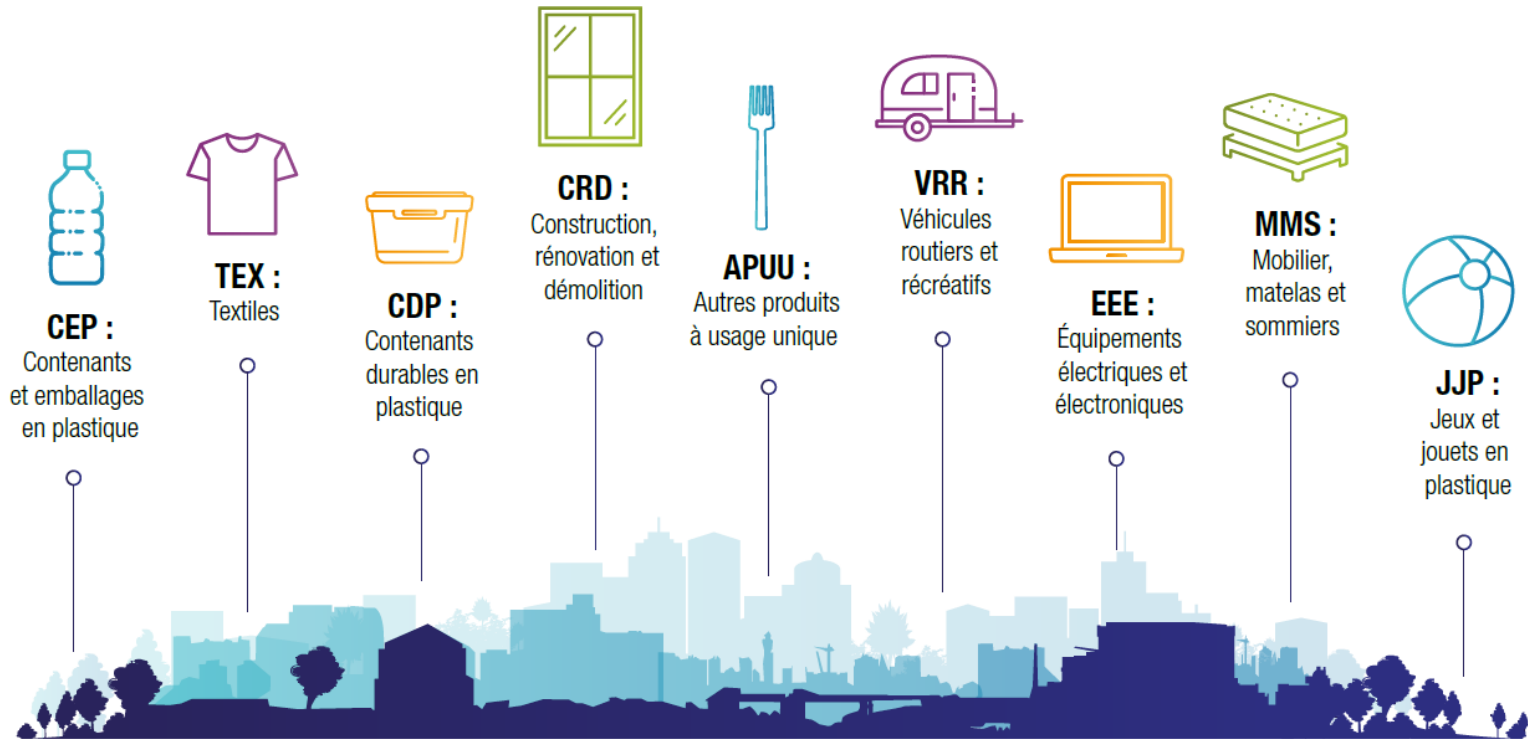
CEP :
Contenants et emballages en plastique

TEX :
Textiles

CDP :
Contenants durables en plastique

CRD :
Construction, rénovation et démolition

APUU :
Autres produits à usage unique

VRR :
Véhicules routiers et récréatifs

EEE :
Équipements électriques et électroniques

MMS :
Mobilier, matelas et sommiers

JJP :
Jeux et jouets en plastique